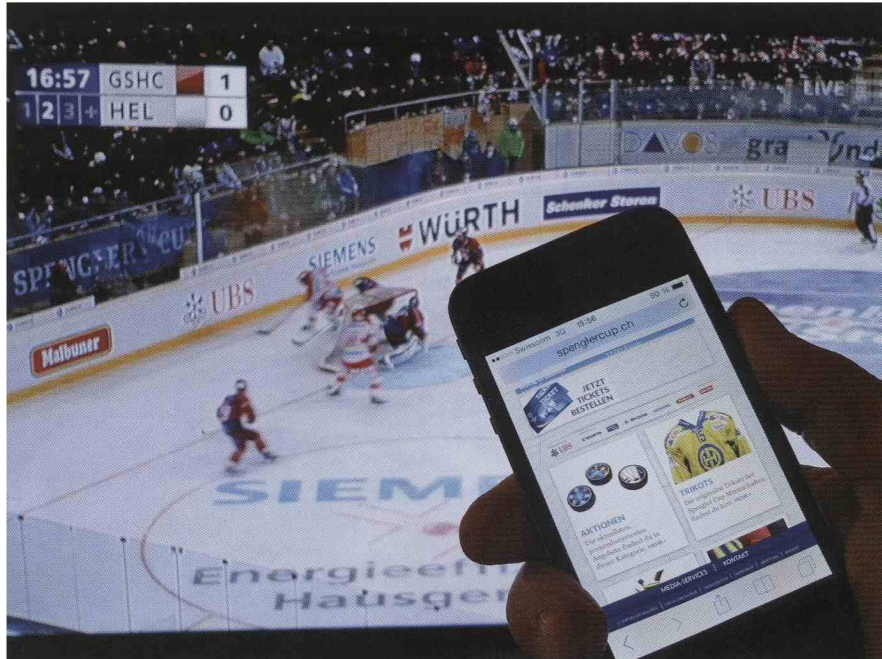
16:57 GSHC 1
1 2 3 + HEL 0

LIVE

DAVOS

gra

UBS

Schenker Storen

WÜRTH

SIEMENS

SPENGLER CUP

UBS

Malbuner

SIEMENS

Energieeffi
Hausger

Swisscom 3G 15:56 80 %

spenglercup.ch

JETZT TICKETS BESTELLEN

UBS

AKTIONEN

TRIKOTS

MEDIA-SERVICES

KONTAKT